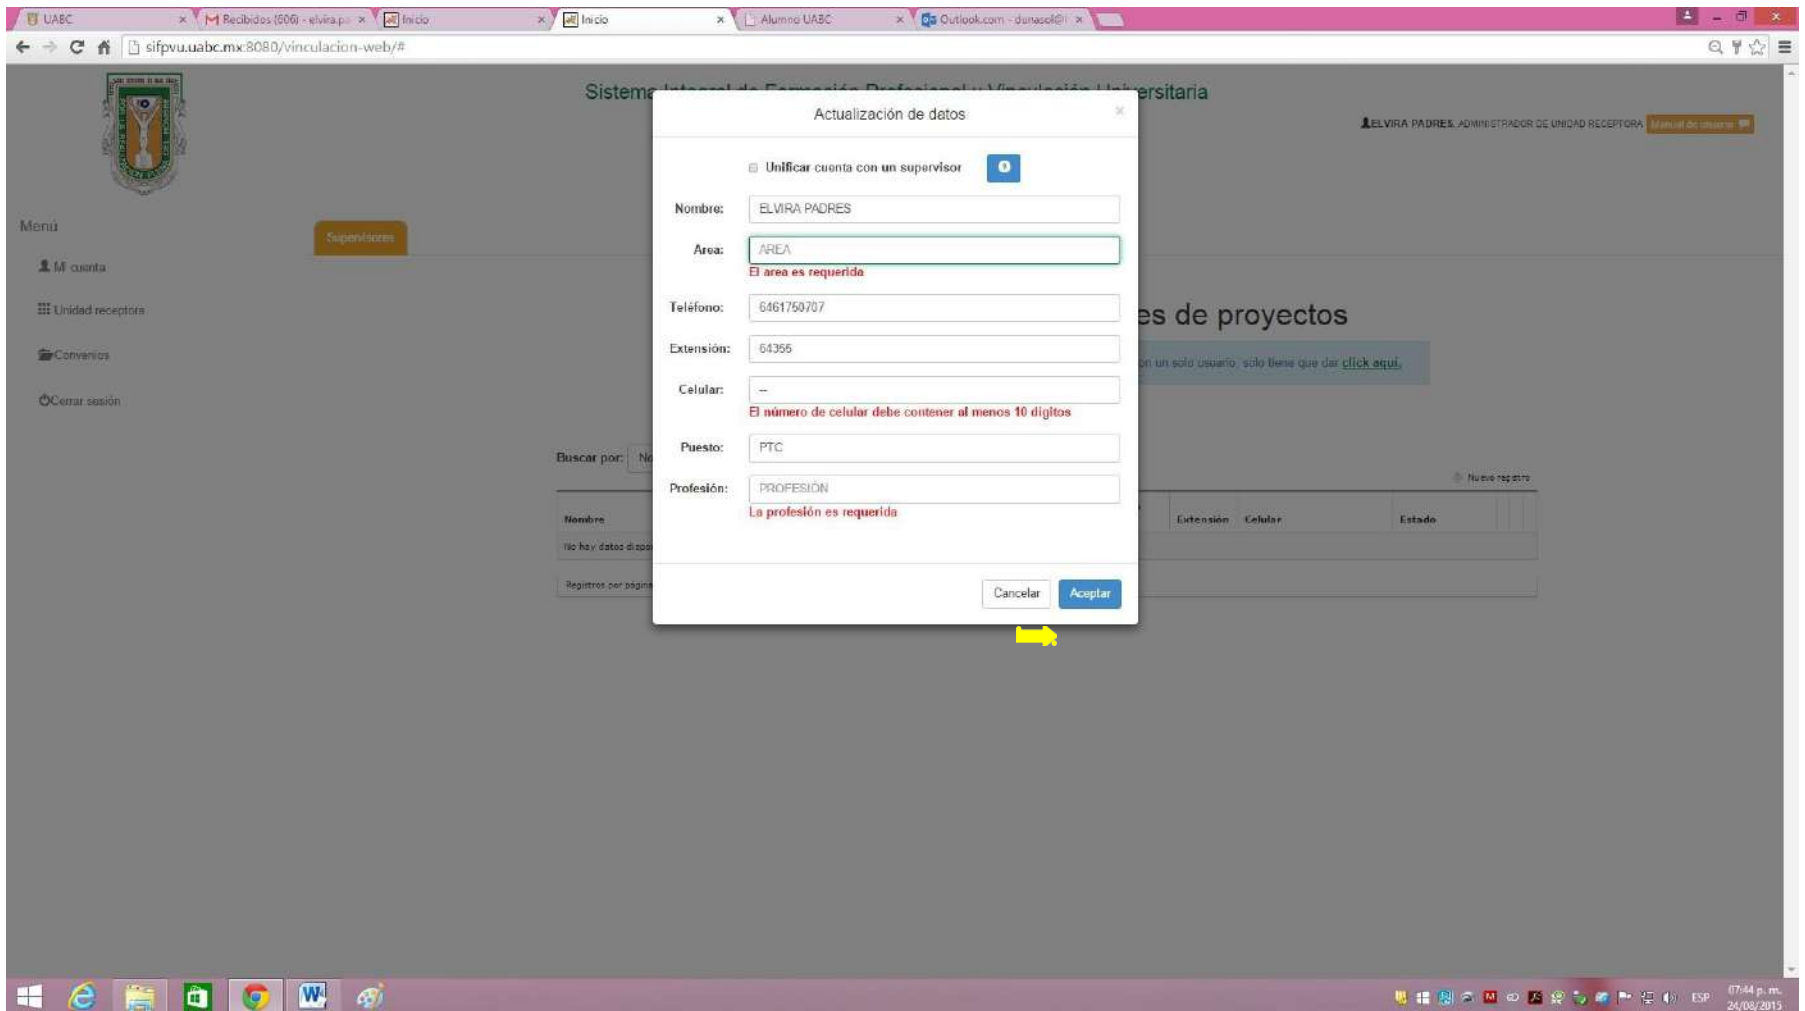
UABC ×
Recibidos (506) - elvira.p ×
Inicio ×
Inicio ×
Alumno UABC ×
Outlook.com - dunasol@ ×

sifpvu.uabc.mx:8080/vinculacion-web/#

Sistema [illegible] ersitaria

ELVIRA PADRES ADMINISTRADOR DE UNIDAD RECEPTORA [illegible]

Menú
Mi cuenta
Unidad receptora
Convenios
Cerrar sesión

Supervisores

es de proyectos

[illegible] un solo usuario, solo tiene que dar click aquí.

Buscar por: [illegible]

Nuevo registro

| Nombre | | Extensión | Celular | Estado |
|---|---|---|---|---|
| No hay datos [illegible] | | | | |

Registros por página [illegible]

Actualización de datos ×

Unificar cuenta con un supervisor

Nombre: ELVIRA PADRES

Area: AREA
El area es requerida

Teléfono: 6461750707

Extensión: 64355

Celular: --
El número de celular debe contener al menos 10 digitos

Puesto: PTC

Profesión: PROFESIÓN
La profesión es requerida

Cancelar Aceptar

ESP 07:44 p. m. 24/08/2015